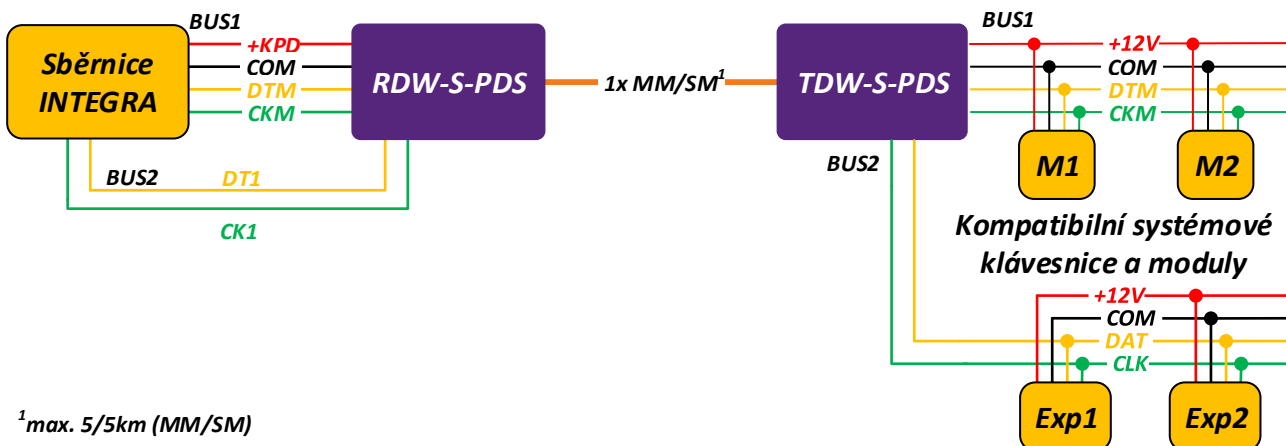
Sběrnice INTEGRA

BUS1
+KPD
COM
DTM
CKM

BUS2
DT1
CK1

RDW-S-PDS

1x MM/SM$^1$

TDW-S-PDS

BUS1
+12V
COM
DTM
CKM

M1
M2

BUS2

Kompatibilní systémové klávesnice a moduly

+12V
COM
DAT
CLK

Exp1
Exp2

$^1$max. 5/5km (MM/SM)